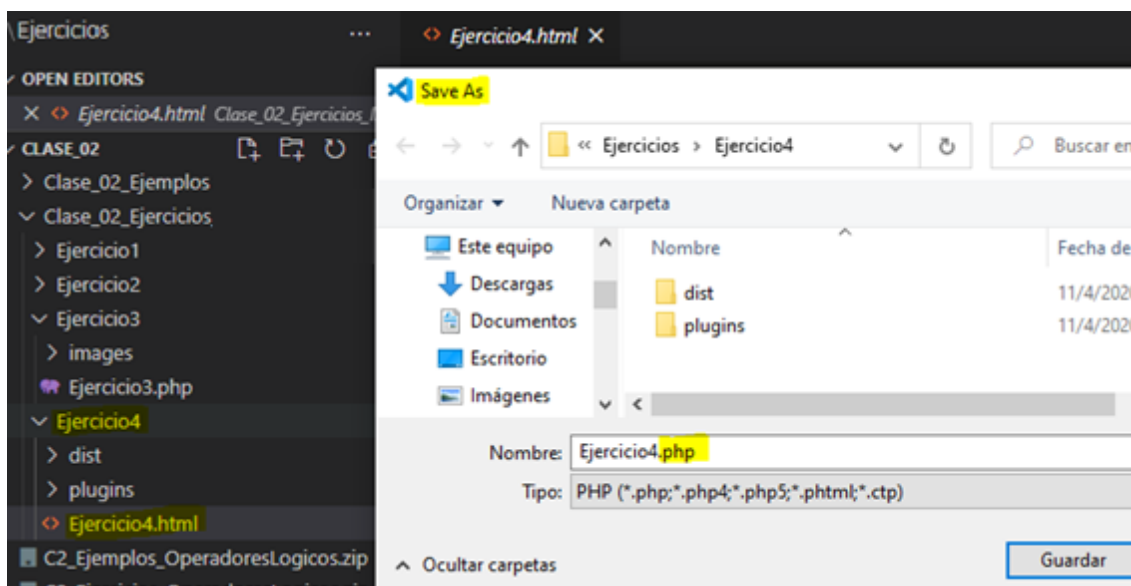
Ejercicios ...
Ejercicio4.html ×
OPEN EDITORS
× Ejercicio4.html Clase_02_Ejercicios_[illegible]
CLASE_02
> Clase_02_Ejemplos
Clase_02_Ejercicios
> Ejercicio1
> Ejercicio2
Ejercicio3
> images
Ejercicio3.php
Ejercicio4
> dist
> plugins
Ejercicio4.html
C2_Ejemplos_OperadoresLogicos.zip

Save As
« Ejercicios > Ejercicio4
Buscar en
Organizar ▾ Nueva carpeta
Este equipo
Descargas
Documentos
Escritorio
Imágenes
Nombre
Fecha de
dist 11/4/202
plugins 11/4/202
Nombre: Ejercicio4.php
Tipo: PHP (*.php;*.php4;*.php5;*.phtml;*.ctp)
Ocultar carpetas
Guardar